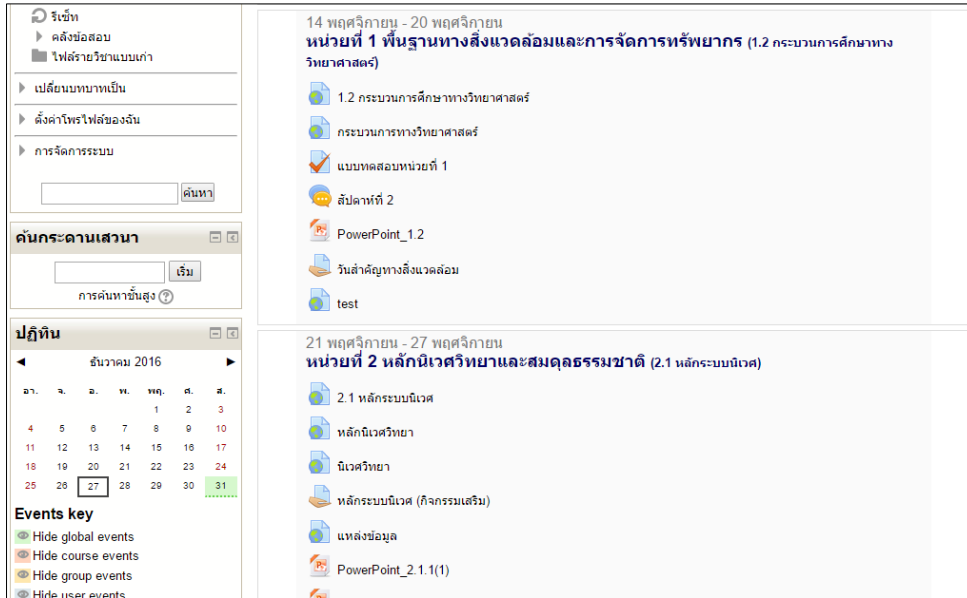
รีเซ็ท
คลังข้อสอบ
ไฟล์รายวิชาแบบเก่า
เปลี่ยนบทบาทเป็น
ตั้งค่าโพรไฟล์ของฉัน
การจัดการระบบ

ค้นหา

ค้นกระดานเสวนา

เริ่ม
การค้นหาขั้นสูง

ปฏิทิน

◄ ธันวาคม 2016 ►

| อา. | จ. | อ. | พ. | พฤ. | ศ. | ส. |
|---|---|---|---|---|---|---|
| | | | | 1 | 2 | 3 |
| 4 | 5 | 6 | 7 | 8 | 9 | 10 |
| 11 | 12 | 13 | 14 | 15 | 16 | 17 |
| 18 | 19 | 20 | 21 | 22 | 23 | 24 |
| 25 | 26 | 27 | 28 | 29 | 30 | 31 |

Events key
Hide global events
Hide course events
Hide group events
Hide user events

14 พฤศจิกายน - 20 พฤศจิกายน
หน่วยที่ 1 พื้นฐานทางสิ่งแวดล้อมและการจัดการทรัพยากร (1.2 กระบวนการศึกษาทางวิทยาศาสตร์)

1.2 กระบวนการศึกษาทางวิทยาศาสตร์
กระบวนการทางวิทยาศาสตร์
แบบทดสอบหน่วยที่ 1
สัปดาห์ที่ 2
PowerPoint_1.2
วันสำคัญทางสิ่งแวดล้อม
test

21 พฤศจิกายน - 27 พฤศจิกายน
หน่วยที่ 2 หลักนิเวศวิทยาและสมดุลธรรมชาติ (2.1 หลักระบบนิเวศ)

2.1 หลักระบบนิเวศ
หลักนิเวศวิทยา
นิเวศวิทยา
หลักระบบนิเวศ (กิจกรรมเสริม)
แหล่งข้อมูล
PowerPoint_2.1.1(1)